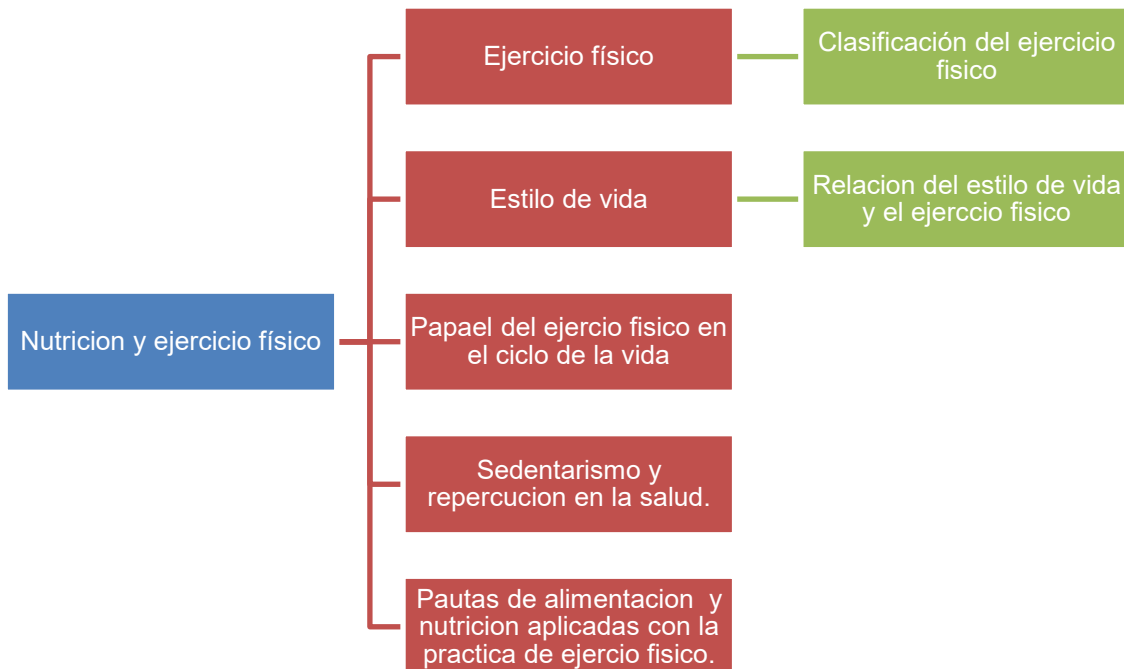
Nutricion y ejercicio físico

Ejercicio físico

Clasificación del ejercicio fisico

Estilo de vida

Relacion del estilo de vida y el ejerccio fisico

Papael del ejercio fisico en el ciclo de la vida

Sedentarismo y repercucion en la salud.

Pautas de alimentacion y nutricion aplicadas con la practica de ejercio fisico.